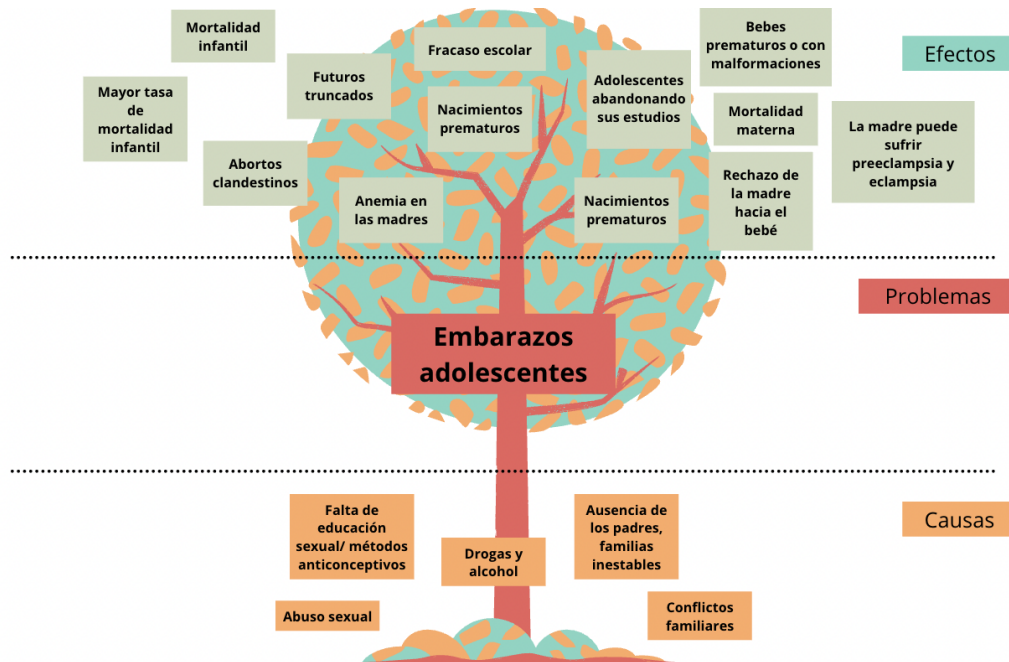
Mortalidad infantil

Fracaso escolar

Bebes prematuros o con malformaciones

Efectos

Futuros truncados

Adolescentes abandonando sus estudios

Mayor tasa de mortalidad infantil

Nacimientos prematuros

Mortalidad materna

La madre puede sufrir preeclampsia y eclampsia

Abortos clandestinos

Rechazo de la madre hacia el bebé

Anemia en las madres

Nacimientos prematuros

Problemas

Embarazos adolescentes

Causas

Falta de educación sexual/ métodos anticonceptivos

Ausencia de los padres, familias inestables

Drogas y alcohol

Abuso sexual

Conflictos familiares